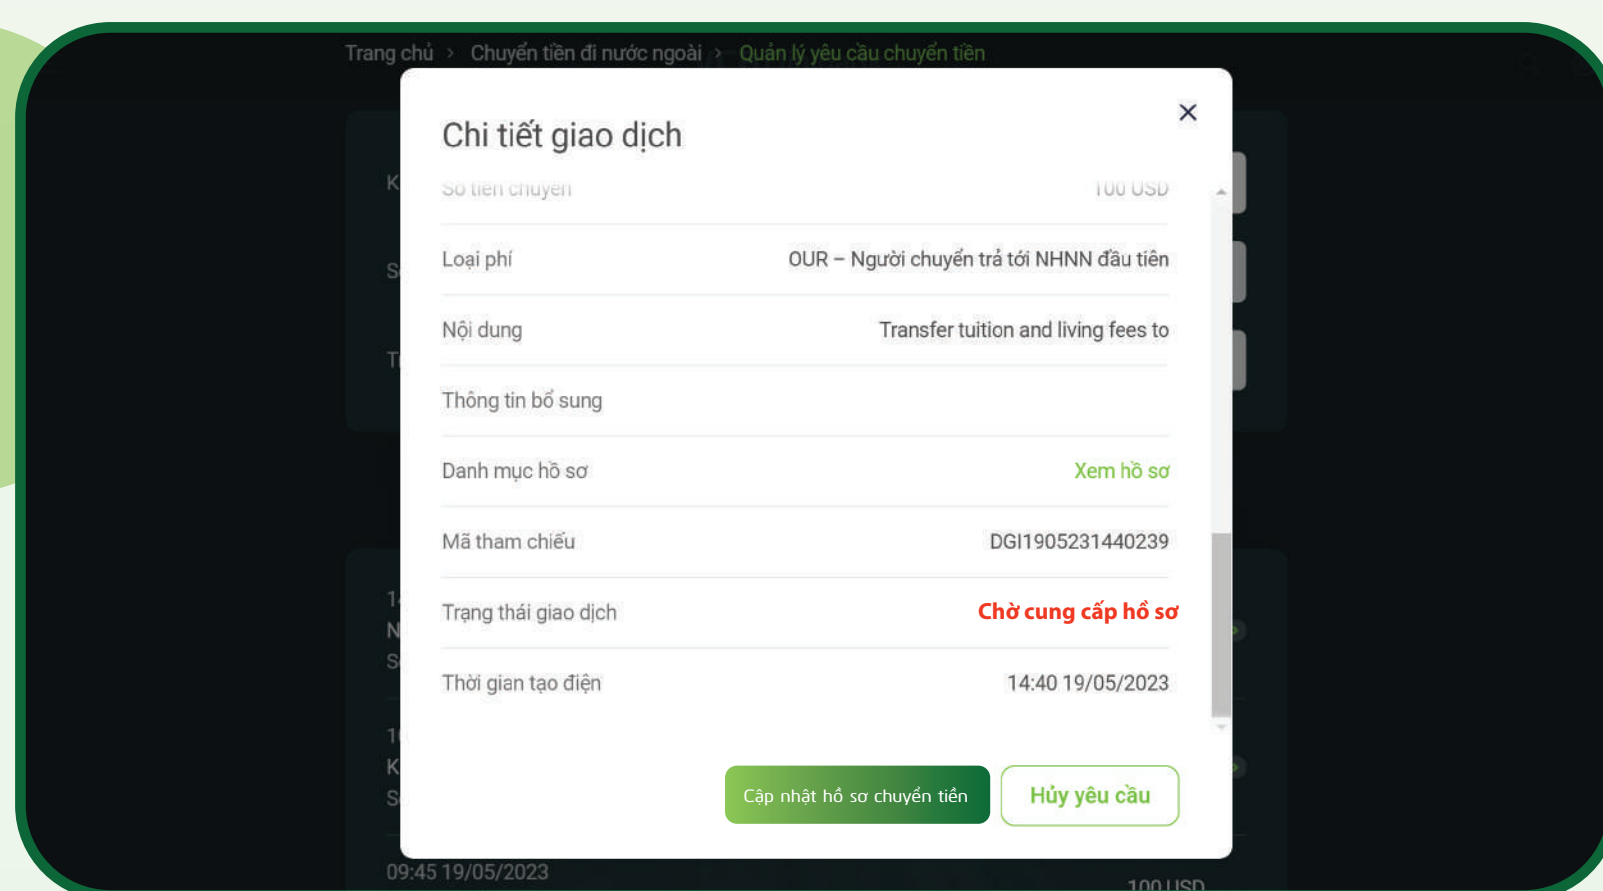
Trang chủ > Chuyển tiền đi nước ngoài > Quản lý yêu cầu chuyển tiền

Chi tiết giao dịch

×

Số tiền chuyển 100 USD

Loại phí OUR – Người chuyển trả tới NHNN đầu tiên

Nội dung Transfer tuition and living fees to

Thông tin bổ sung

Danh mục hồ sơ Xem hồ sơ

Mã tham chiếu DGI1905231440239

Trạng thái giao dịch Chờ cung cấp hồ sơ

Thời gian tạo điện 14:40 19/05/2023

Cập nhật hồ sơ chuyển tiền

Hủy yêu cầu

09:45 19/05/2023

100 USD